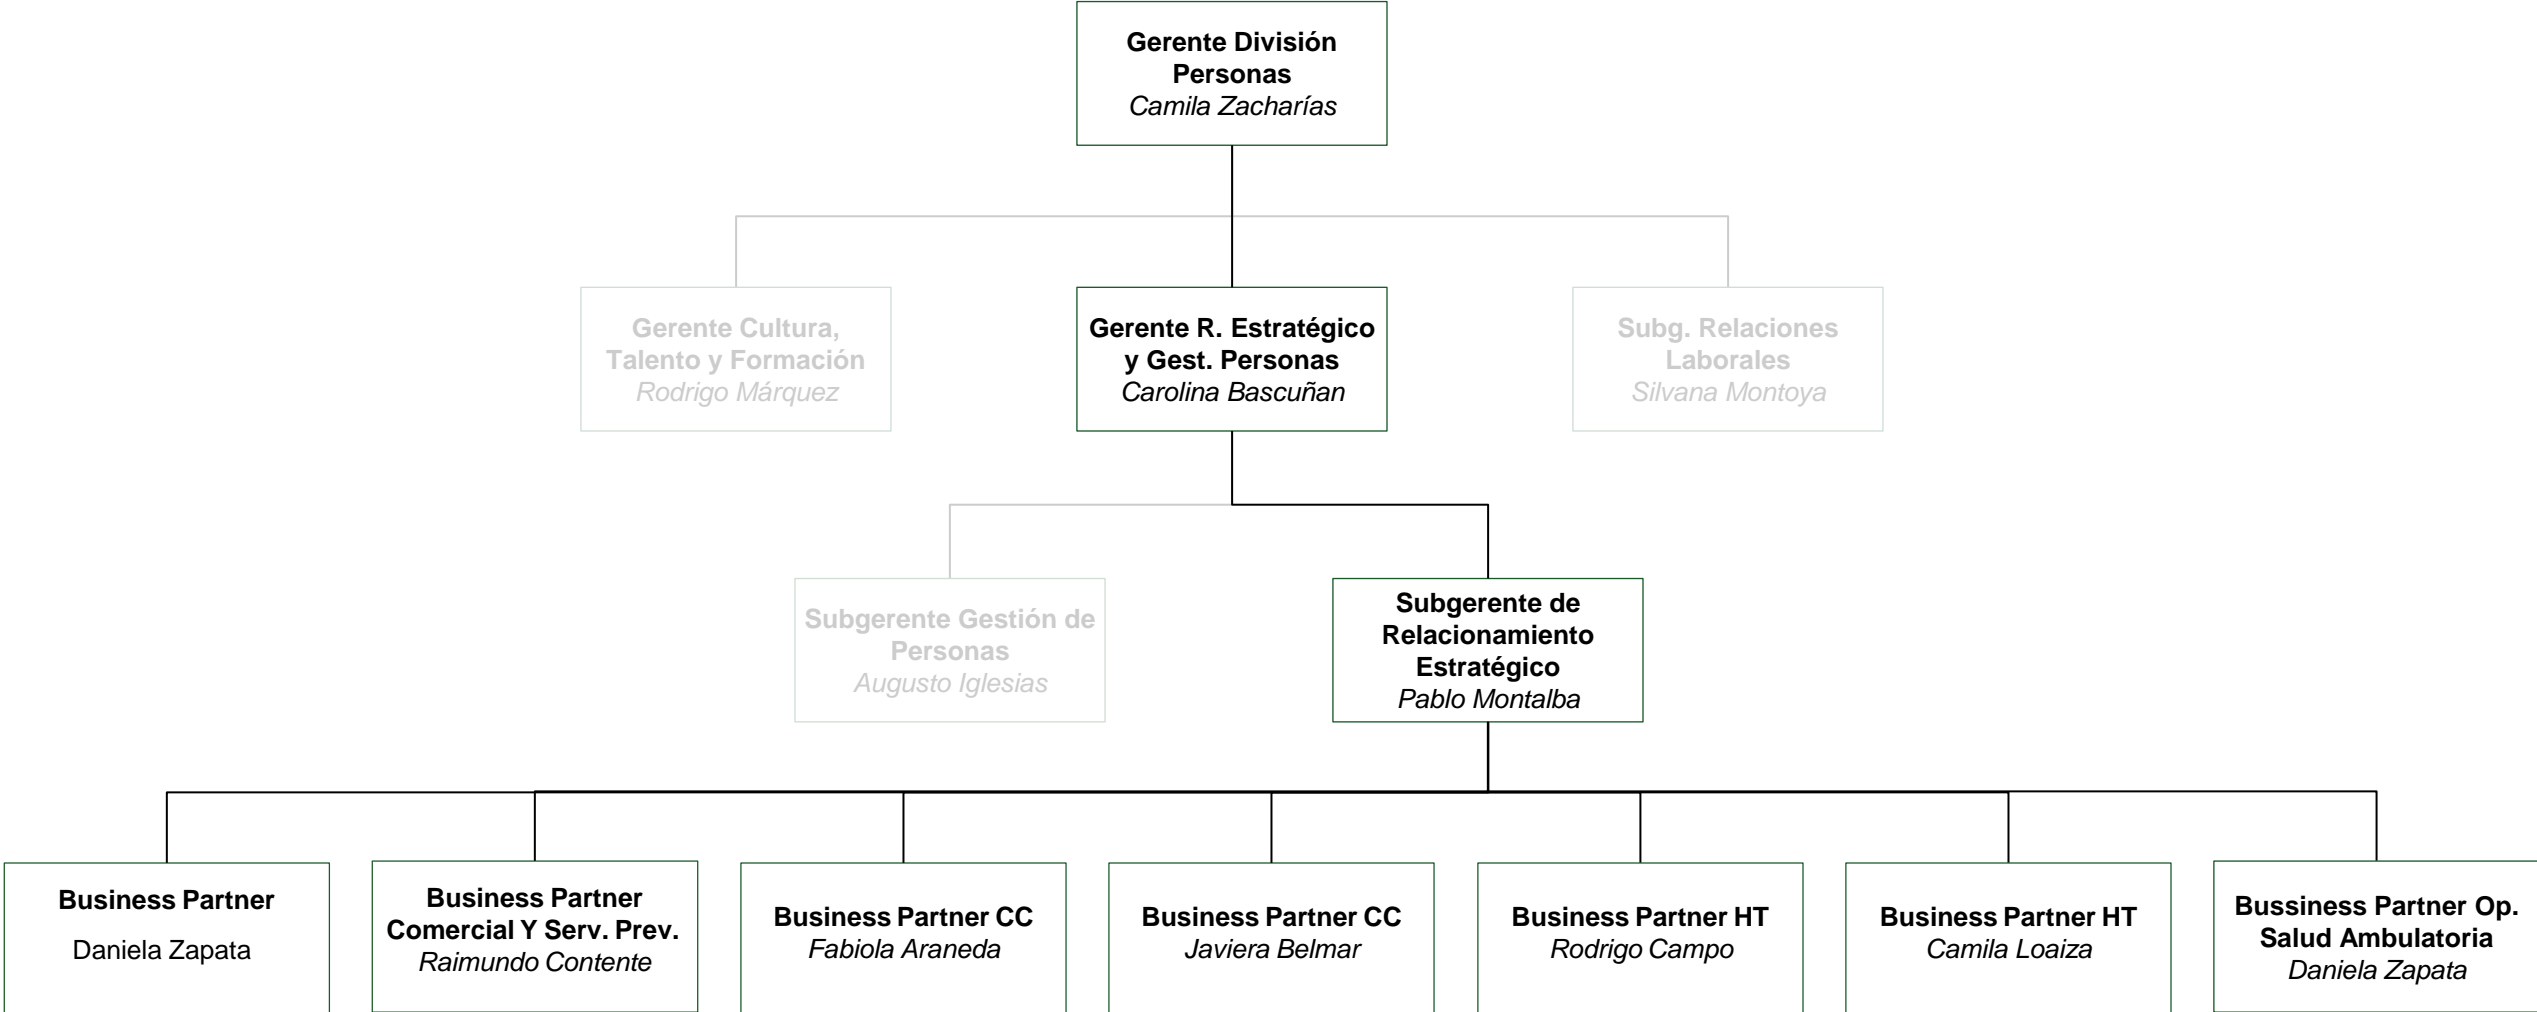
Gerente División Personas
Camila Zacharías

Gerente Cultura, Talento y Formación
Rodrigo Márquez

Gerente R. Estratégico y Gest. Personas
Carolina Bascuñan

Subg. Relaciones Laborales
Silvana Montoya

Subgerente Gestión de Personas
Augusto Iglesias

Subgerente de Relacionamiento Estratégico
Pablo Montalba

Business Partner
Daniela Zapata

Business Partner Comercial Y Serv. Prev.
Raimundo Contente

Business Partner CC
Fabiola Araneda

Business Partner CC
Javiera Belmar

Business Partner HT
Rodrigo Campo

Business Partner HT
Camila Loaiza

Bussiness Partner Op. Salud Ambulatoria
Daniela Zapata